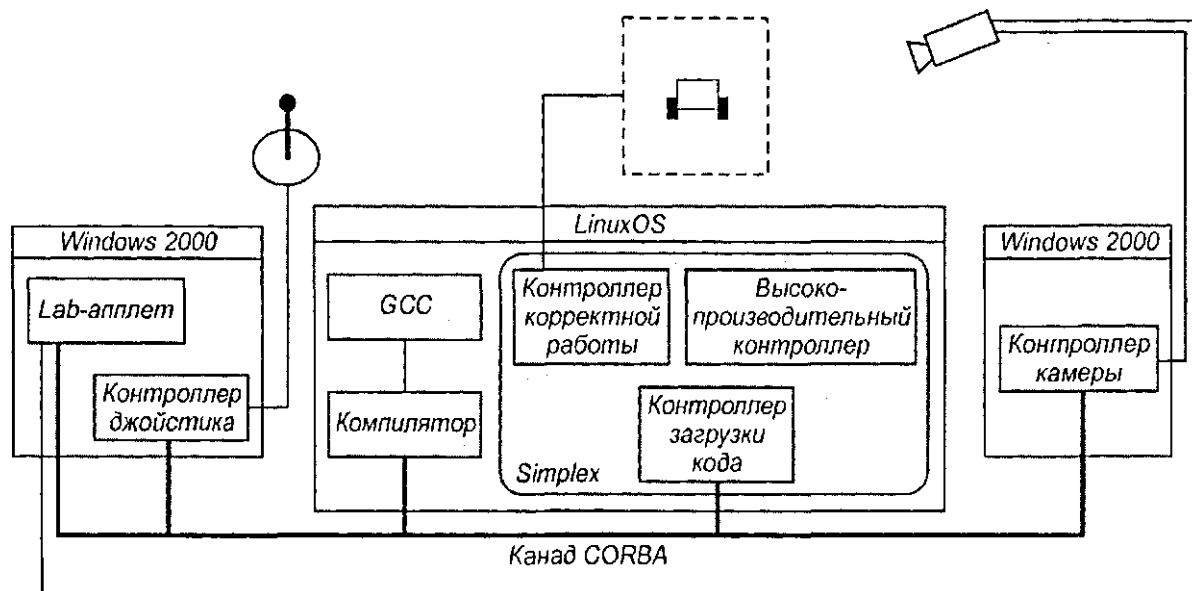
Windows 2000

Lab-апплет

Контроллер джойстика

LinuxOS

GCC

Компилятор

Контроллер корректной работы

Высокопроизводительный контроллер

Контроллер загрузки кода

Simplex

Windows 2000

Контроллер камеры

Канад CORBA